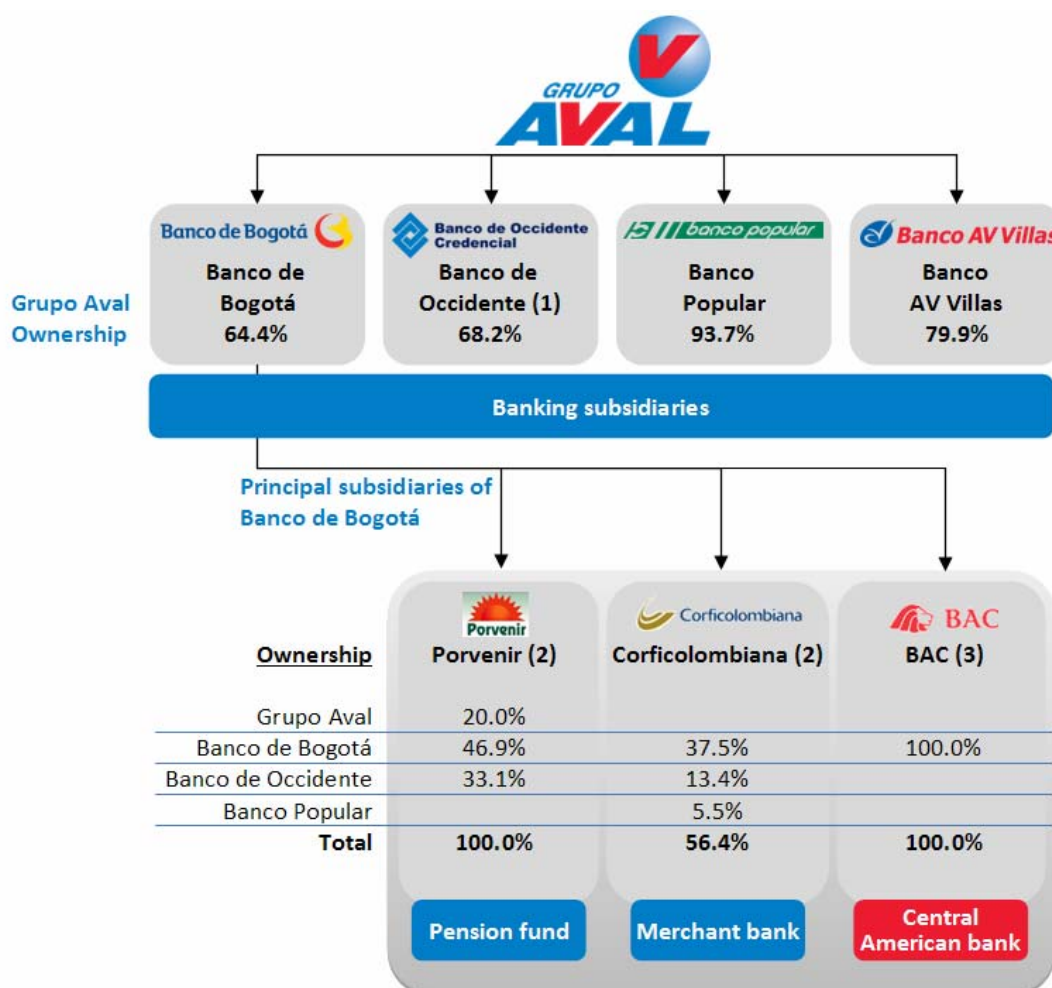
GRUPO AVAL

Grupo Aval Ownership

Banco de Bogotá
Banco de Bogotá 64.4%

Banco de Occidente Credencial
Banco de Occidente (1) 68.2%

banco popular
Banco Popular 93.7%

Banco AV Villas
Banco AV Villas 79.9%

Banking subsidiaries

Principal subsidiaries of Banco de Bogotá

| Ownership | Porvenir Porvenir (2) | Corficolombiana Corficolombiana (2) | BAC BAC (3) |
|---|---|---|---|
| Grupo Aval | 20.0% | | |
| Banco de Bogotá | 46.9% | 37.5% | 100.0% |
| Banco de Occidente | 33.1% | 13.4% | |
| Banco Popular | | 5.5% | |
| **Total** | **100.0%** | **56.4%** | **100.0%** |

Pension fund

Merchant bank

Central American bank